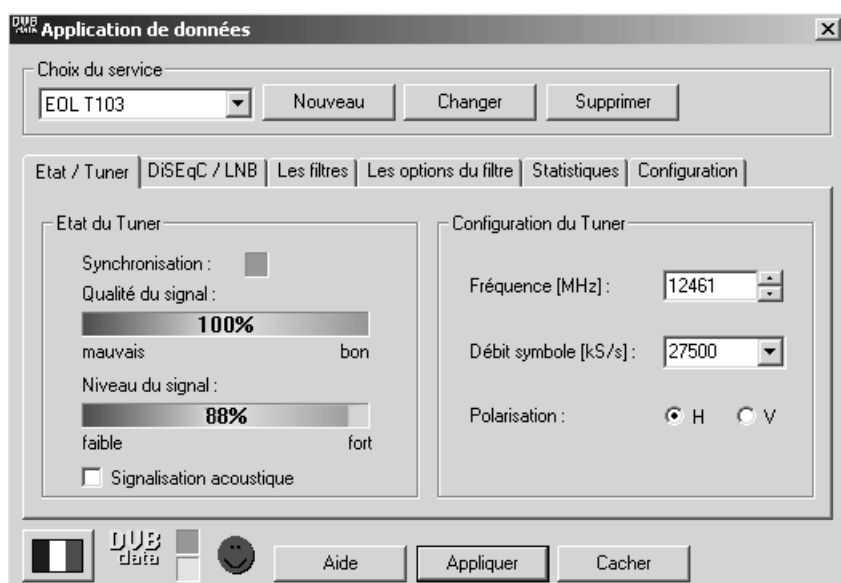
DVB data Application de données

Choix du service
EOL T103
Nouveau
Changer
Supprimer

Etat / Tuner
DiSEqC / LNB
Les filtres
Les options du filtre
Statistiques
Configuration

Etat du Tuner
Synchronisation :
Qualité du signal :
100%
mauvais
bon
Niveau du signal :
88%
faible
fort
Signalisation acoustique

Configuration du Tuner
Fréquence [MHz] :
12461
Débit symbole [kS/s] :
27500
Polarisation :
H
V

DVB data
Aide
Appliquer
Cacher